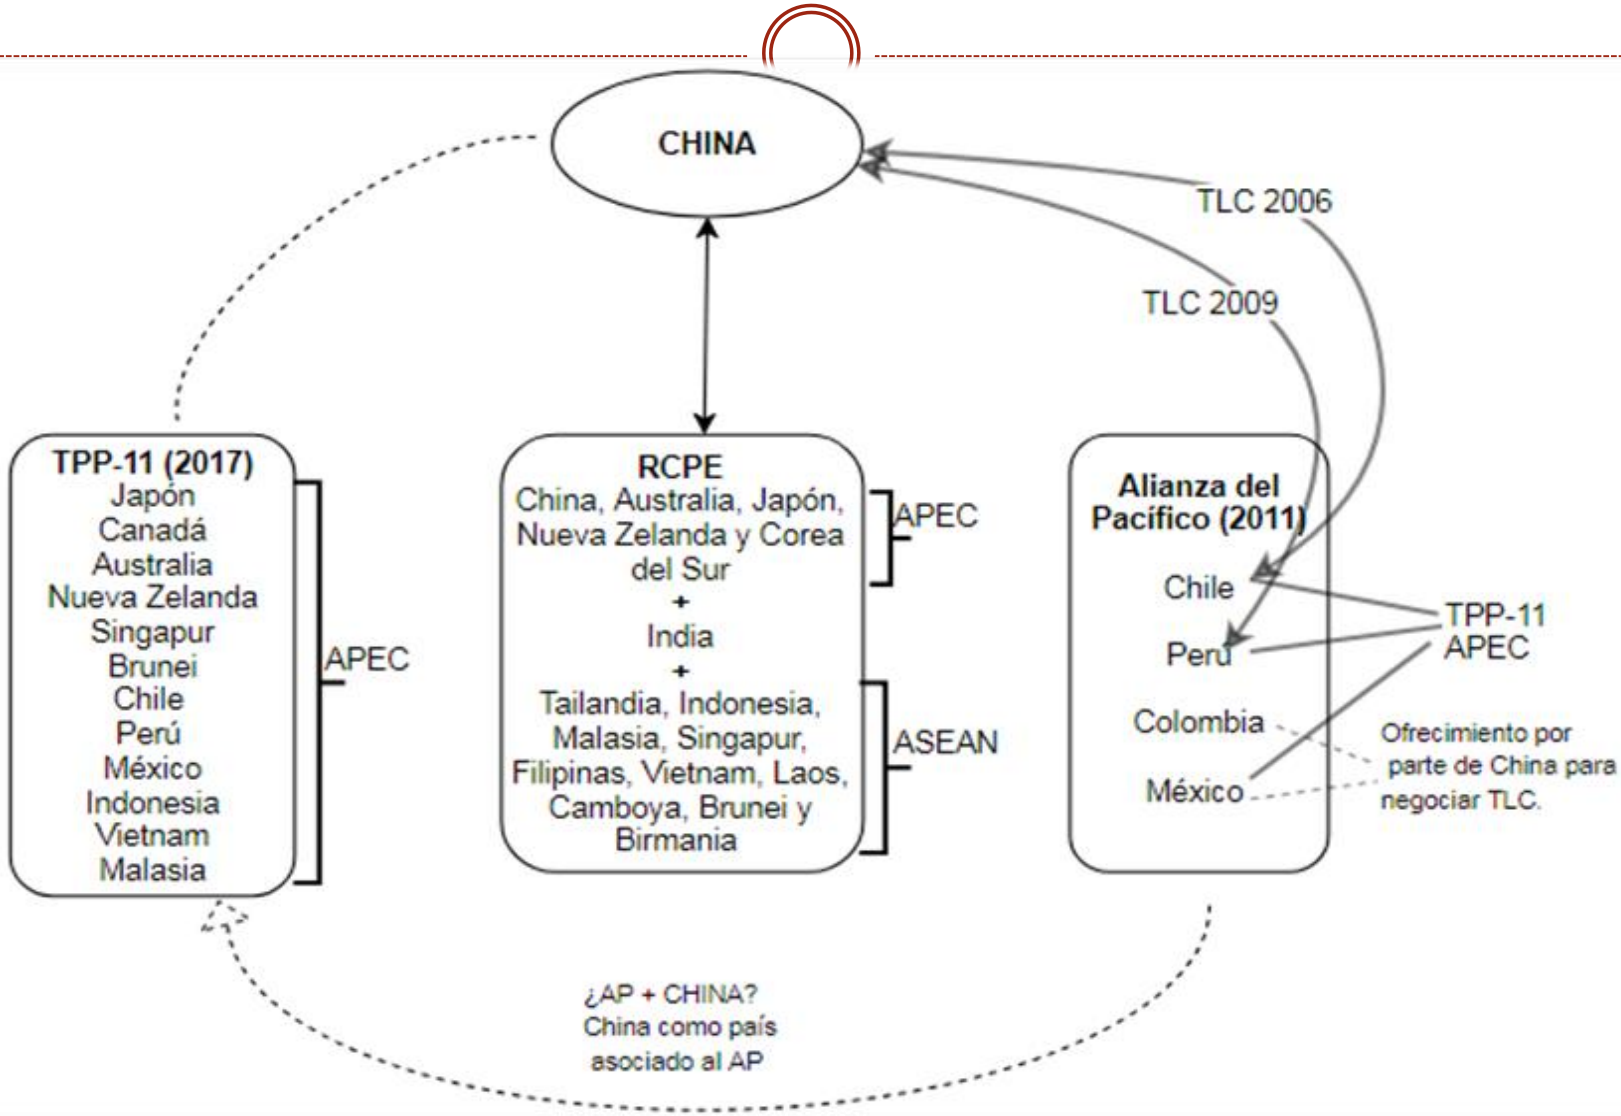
CHINA

TLC 2006

TLC 2009

TPP-11 (2017)
Japón
Canadá
Australia
Nueva Zelanda
Singapur
Brunei
Chile
Perú
México
Indonesia
Vietnam
Malasia

APEC

RCPE
China, Australia, Japón, Nueva Zelanda y Corea del Sur
+
India
+
Tailandia, Indonesia, Malasia, Singapur, Filipinas, Vietnam, Laos, Camboya, Brunei y Birmania

APEC

ASEAN

Alianza del Pacífico (2011)
Chile
Perú
Colombia
México

TPP-11
APEC

Ofrecimiento por parte de China para negociar TLC.

¿AP + CHINA?
China como país asociado al AP